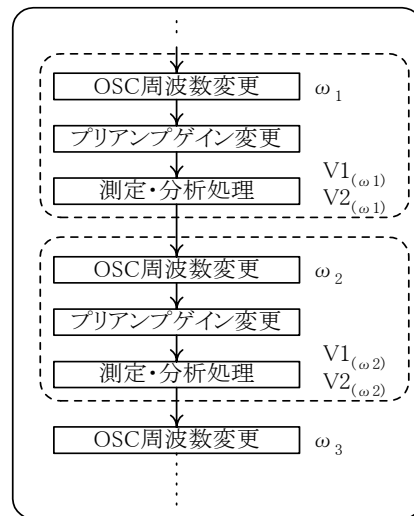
OSC周波数変更

$\omega_1$

プリアンプゲイン変更

測定・分析処理

$V1_{(\omega 1)}$
$V2_{(\omega 1)}$

OSC周波数変更

$\omega_2$

プリアンプゲイン変更

測定・分析処理

$V1_{(\omega 2)}$
$V2_{(\omega 2)}$

OSC周波数変更

$\omega_3$